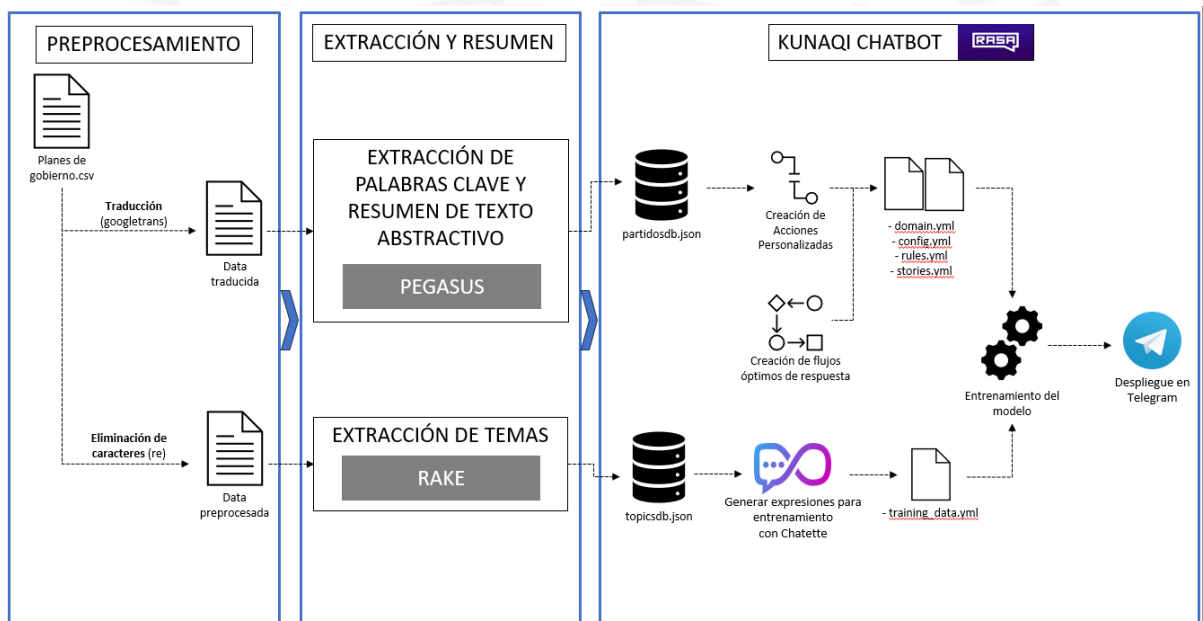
PREPROCESAMIENTO

Planes de gobierno.csv

Traducción (googletrans)

Data traducida

Eliminación de caracteres (re)

Data preprocesada

EXTRACCIÓN Y RESUMEN

EXTRACCIÓN DE PALABRAS CLAVE Y RESUMEN DE TEXTO ABSTRACTIVO

PEGASUS

EXTRACCIÓN DE TEMAS

RAKE

KUNAQI CHATBOT

RASA

partidosdb.json

Creación de Acciones Personalizadas

Creación de flujos óptimos de respuesta

- domain.yml
- config.yml
- rules.yml
- stories.yml

Entrenamiento del modelo

Despliegue en Telegram

topicsdb.json

Generar expresiones para entrenamiento con Chatette

- training_data.yml